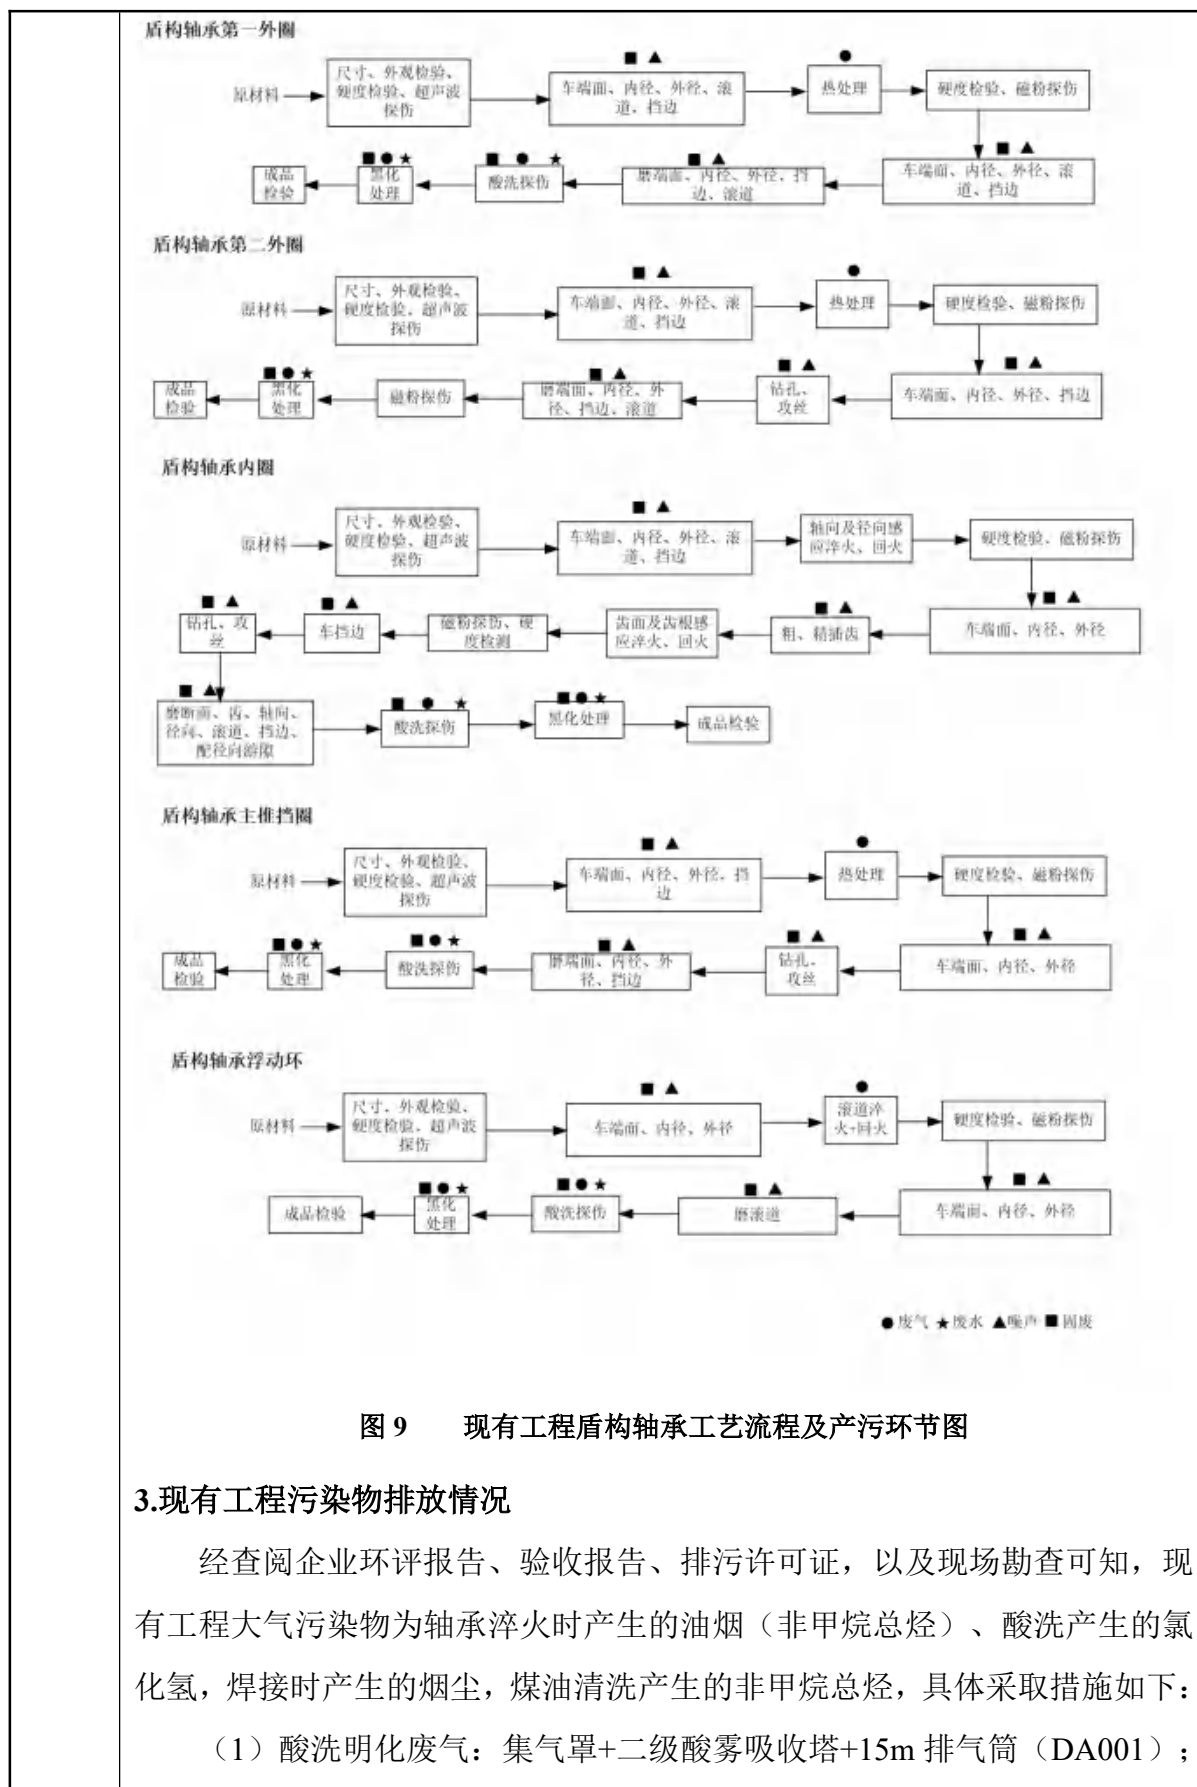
盾构轴承第一外圈

原材料

尺寸、外观检验、硬度检验、超声波探伤

■▲
车端面、内径、外径、滚道、挡边

●
热处理

硬度检验、磁粉探伤

■▲
车端面、内径、外径、滚道、挡边

■▲
磨端面、内径、外径、挡边、滚道

■●★
酸洗探伤

■●★
黑化处理

成品检验

盾构轴承第二外圈

原材料

尺寸、外观检验、硬度检验、超声波探伤

■▲
车端面、内径、外径、滚道、挡边

●
热处理

硬度检验、磁粉探伤

■▲
车端面、内径、外径、挡边

■▲
钻孔、攻丝

■▲
磨端面、内径、外径、挡边、滚道

磁粉探伤

■●★
黑化处理

成品检验

盾构轴承内圈

原材料

尺寸、外观检验、硬度检验、超声波探伤

■▲
车端面、内径、外径、滚道、挡边

轴向及径向感应淬火、回火

硬度检验、磁粉探伤

■▲
车端面、内径、外径

■▲
粗、精插齿

齿面及齿根感应淬火、回火

磁粉探伤、硬度检测

■▲
车挡边

■▲
钻孔、攻丝

■▲
磨断面、齿、轴向、径向、滚道、挡边、配径向游隙

■●★
酸洗探伤

■●★
黑化处理

成品检验

盾构轴承主推挡圈

原材料

尺寸、外观检验、硬度检验、超声波探伤

■▲
车端面、内径、外径、挡边

●
热处理

硬度检验、磁粉探伤

■▲
车端面、内径、外径

■▲
钻孔、攻丝

■▲
磨端面、内径、外径、挡边

■●★
酸洗探伤

■●★
黑化处理

成品检验

盾构轴承浮动环

原材料

尺寸、外观检验、硬度检验、超声波探伤

■▲
车端面、内径、外径

●
滚道淬火+回火

硬度检验、磁粉探伤

■▲
车端面、内径、外径

■▲
磨滚道

■●★
酸洗探伤

■●★
黑化处理

成品检验

●废气 ★废水 ▲噪声 ■固废

图 9　　现有工程盾构轴承工艺流程及产污环节图

3.现有工程污染物排放情况

经查阅企业环评报告、验收报告、排污许可证，以及现场勘查可知，现有工程大气污染物为轴承淬火时产生的油烟（非甲烷总烃）、酸洗产生的氯化氢，焊接时产生的烟尘，煤油清洗产生的非甲烷总烃，具体采取措施如下：

（1）酸洗明化废气：集气罩+二级酸雾吸收塔+15m 排气筒（DA001）；